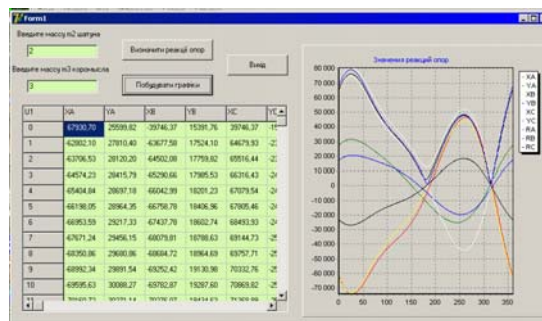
Form1

Введите массу m2 шатуна

2

Визначити реакції опор

Введите массу m3 коромысла

3

Побудувати графіки

Вихід

| U1 | XA | YA | XB | YB | XC | YC |
|---|---|---|---|---|---|---|
| 0 | 67930,70 | 25599,82 | -39746,37 | 15391,76 | 39746,37 | -15 |
| 1 | 62002,10 | 27810,40 | -43677,58 | 17524,10 | 64679,93 | -23 |
| 2 | 63706,53 | 28120,20 | -64502,08 | 17759,82 | 65516,44 | -23 |
| 3 | 64574,23 | 28415,79 | -65290,66 | 17985,53 | 66316,43 | -24 |
| 4 | 65404,84 | 28697,18 | -66042,99 | 18201,23 | 67079,54 | -24 |
| 5 | 66198,05 | 28964,35 | -66758,78 | 18406,96 | 67805,46 | -24 |
| 6 | 66953,59 | 29217,33 | -67437,78 | 18602,74 | 68493,93 | -24 |
| 7 | 67671,24 | 29456,15 | -68079,81 | 18788,63 | 69144,73 | -25 |
| 8 | 68350,86 | 29680,86 | -68684,72 | 18964,69 | 69757,71 | -25 |
| 9 | 68992,34 | 29891,54 | -69252,42 | 19130,98 | 70332,76 | -25 |
| 10 | 69595,63 | 30088,27 | -69782,87 | 19287,60 | 70869,82 | -25 |
| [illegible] | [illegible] | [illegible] | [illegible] | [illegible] | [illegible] | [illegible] |

Значения реакций опор

80 000
70 000
60 000
50 000
40 000
30 000
20 000
10 000
0
-10 000
-20 000
-30 000
-40 000
-50 000
-60 000
-70 000

0 50 100 150 200 250 300 350

XA
YA
XB
YB
XC
YC
RA
RB
RC